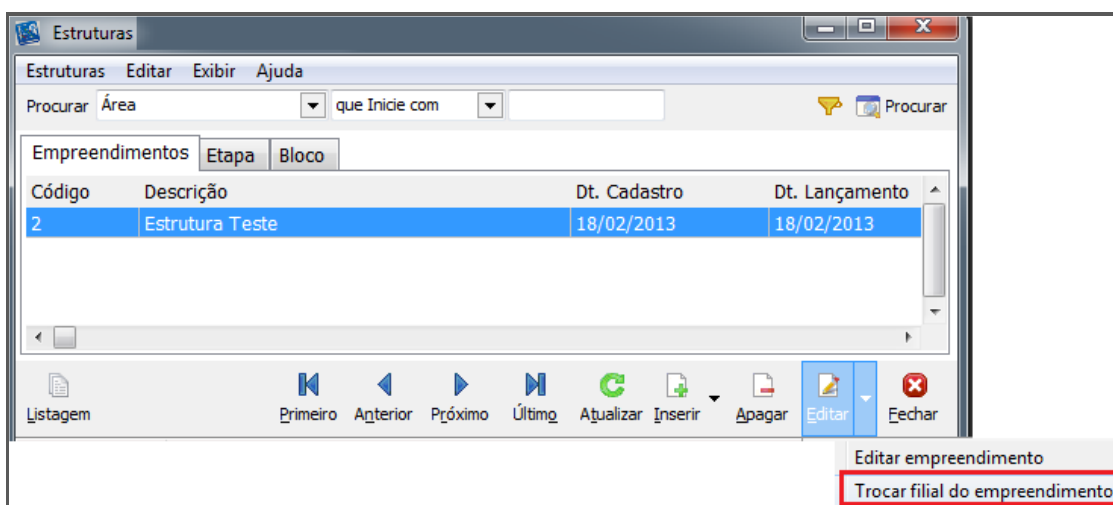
Estruturas

Estruturas Editar Exibir Ajuda

Procurar Área que Inicie com Procurar

Empreendimentos Etapa Bloco

| Código | Descrição | Dt. Cadastro | Dt. Lançamento |
|---|---|---|---|
| 2 | Estrutura Teste | 18/02/2013 | 18/02/2013 |

Listagem Primeiro Anterior Próximo Último Atualizar Inserir Apagar Editar Fechar

Editar empreendimento
Trocar filial do empreendimento